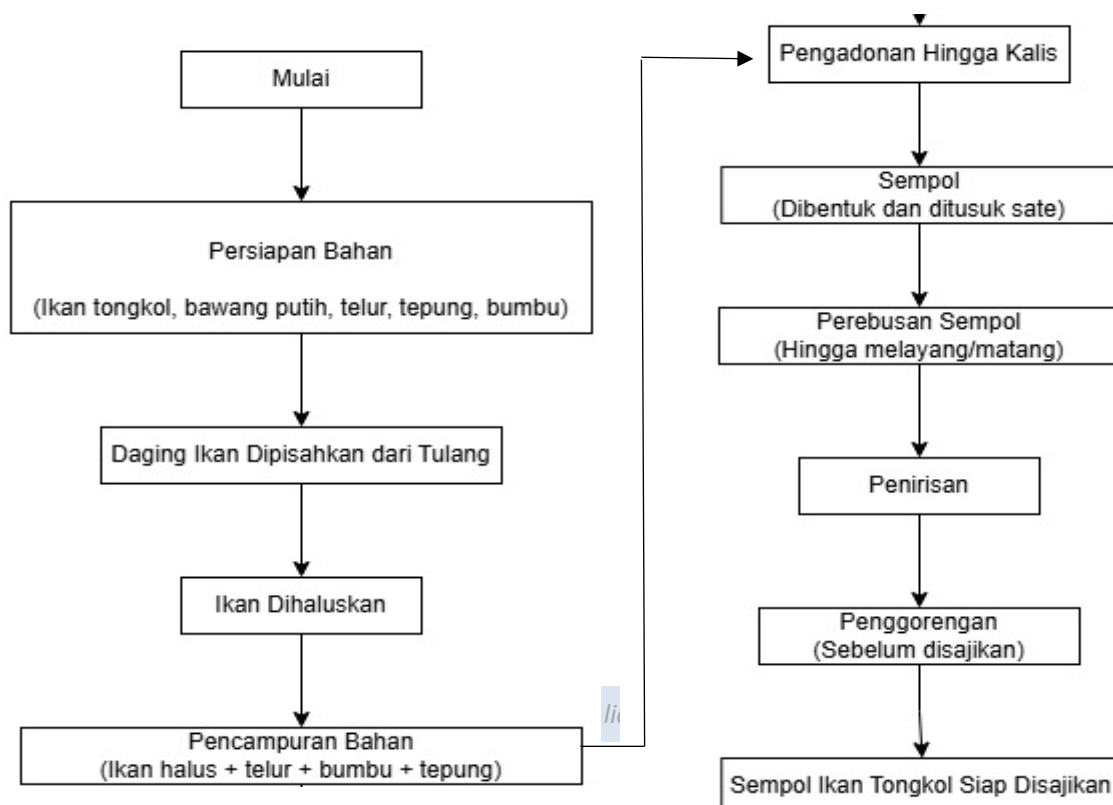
Mulai

Persiapan Bahan

(Ikan tongkol, bawang putih, telur, tepung, bumbu)

Daging Ikan Dipisahkan dari Tulang

Ikan Dihaluskan

Pencampuran Bahan
(Ikan halus + telur + bumbu + tepung)

li

Pengadonan Hingga Kalis

Sempol
(Dibentuk dan ditusuk sate)

Perebusan Sempol
(Hingga melayang/matang)

Penirisan

Penggorengan
(Sebelum disajikan)

Sempol Ikan Tongkol Siap Disajikan